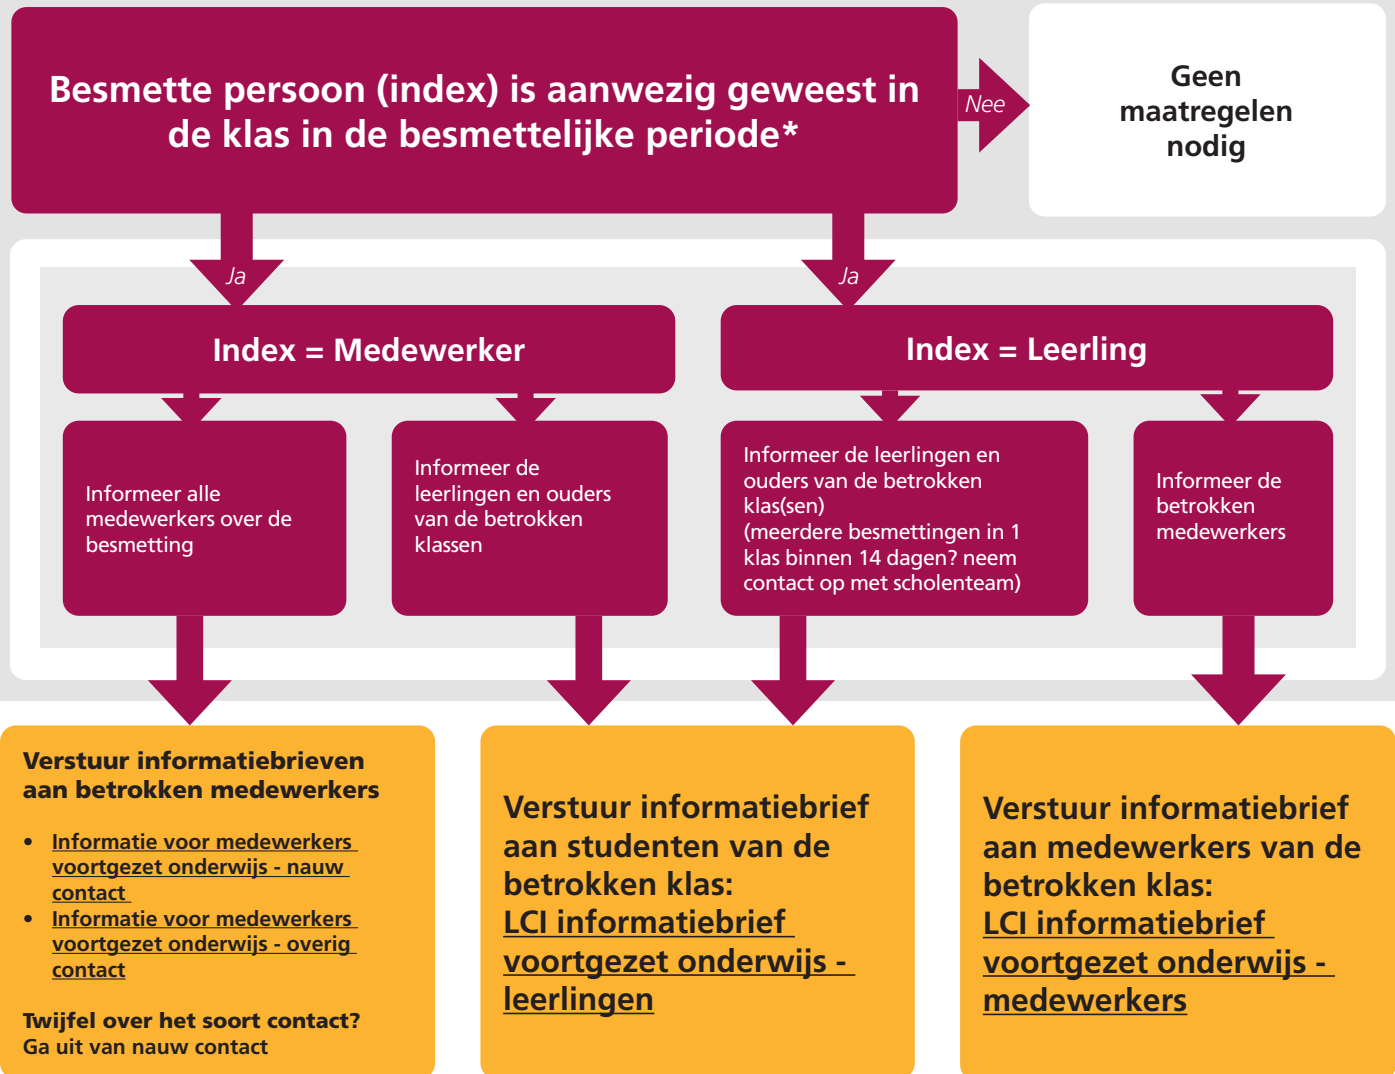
Besmette persoon (index) is aanwezig geweest in de klas in de besmettelijke periode*

Nee

Geen maatregelen nodig

Ja

Ja

Index = Medewerker

Index = Leerling

Informeer alle medewerkers over de besmetting

Informeer de leerlingen en ouders van de betrokken klassen

Informeer de leerlingen en ouders van de betrokken klas(sen)
(meerdere besmettingen in 1 klas binnen 14 dagen? neem contact op met scholenteam)

Informeer de betrokken medewerkers

Verstuur informatiebrieven aan betrokken medewerkers

- Informatie voor medewerkers voortgezet onderwijs - nauw contact
- Informatie voor medewerkers voortgezet onderwijs - overig contact

Twijfel over het soort contact?
Ga uit van nauw contact

Verstuur informatiebrief aan studenten van de betrokken klas:
LCI informatiebrief voortgezet onderwijs - leerlingen

Verstuur informatiebrief aan medewerkers van de betrokken klas:
LCI informatiebrief voortgezet onderwijs - medewerkers